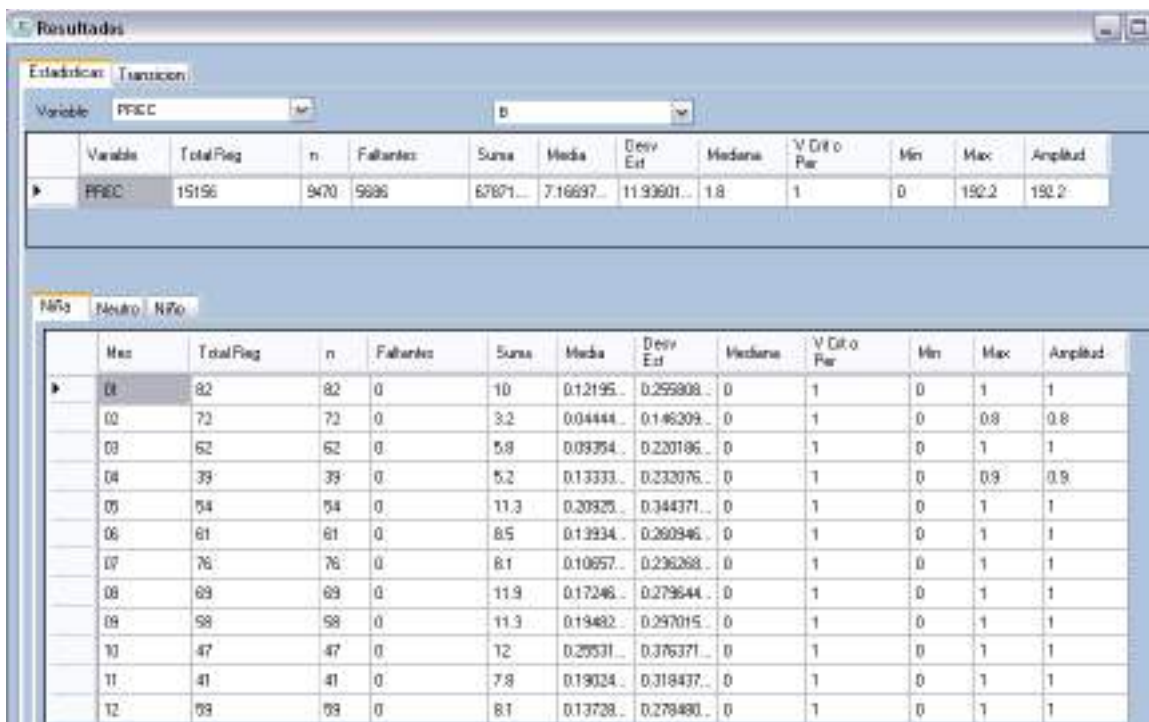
Resultados

Estadisticas | Transicion

Variable PREC | B

| | Variable | Total Reg | n | Faltantes | Suma | Media | Desv Est | Mediana | V Crit o Per | Min | Max | Amplitud |
|---|---|---|---|---|---|---|---|---|---|---|---|---|
| ▶ | PREC | 15156 | 9470 | 5686 | 67871... | 7.16697... | 11.93601... | 1.8 | 1 | 0 | 192.2 | 192.2 |

Niña | Neutro | Niño

| | Mes | Total Reg | n | Faltantes | Suma | Media | Desv Est | Mediana | V Crit o Per | Min | Max | Amplitud |
|---|---|---|---|---|---|---|---|---|---|---|---|---|
| ▶ | 01 | 82 | 82 | 0 | 10 | 0.12195... | 0.255808... | 0 | 1 | 0 | 1 | 1 |
| | 02 | 72 | 72 | 0 | 3.2 | 0.04444... | 0.146209... | 0 | 1 | 0 | 0.8 | 0.8 |
| | 03 | 62 | 62 | 0 | 5.8 | 0.09354... | 0.220186... | 0 | 1 | 0 | 1 | 1 |
| | 04 | 39 | 39 | 0 | 5.2 | 0.13333... | 0.232076... | 0 | 1 | 0 | 0.9 | 0.9 |
| | 05 | 54 | 54 | 0 | 11.3 | 0.20925... | 0.344371... | 0 | 1 | 0 | 1 | 1 |
| | 06 | 61 | 61 | 0 | 8.5 | 0.13934... | 0.260946... | 0 | 1 | 0 | 1 | 1 |
| | 07 | 76 | 76 | 0 | 8.1 | 0.10657... | 0.236268... | 0 | 1 | 0 | 1 | 1 |
| | 08 | 69 | 69 | 0 | 11.9 | 0.17246... | 0.279644... | 0 | 1 | 0 | 1 | 1 |
| | 09 | 58 | 58 | 0 | 11.3 | 0.19482... | 0.297015... | 0 | 1 | 0 | 1 | 1 |
| | 10 | 47 | 47 | 0 | 12 | 0.25531... | 0.376371... | 0 | 1 | 0 | 1 | 1 |
| | 11 | 41 | 41 | 0 | 7.8 | 0.19024... | 0.318437... | 0 | 1 | 0 | 1 | 1 |
| | 12 | 59 | 59 | 0 | 8.1 | 0.13728... | 0.278480... | 0 | 1 | 0 | 1 | 1 |